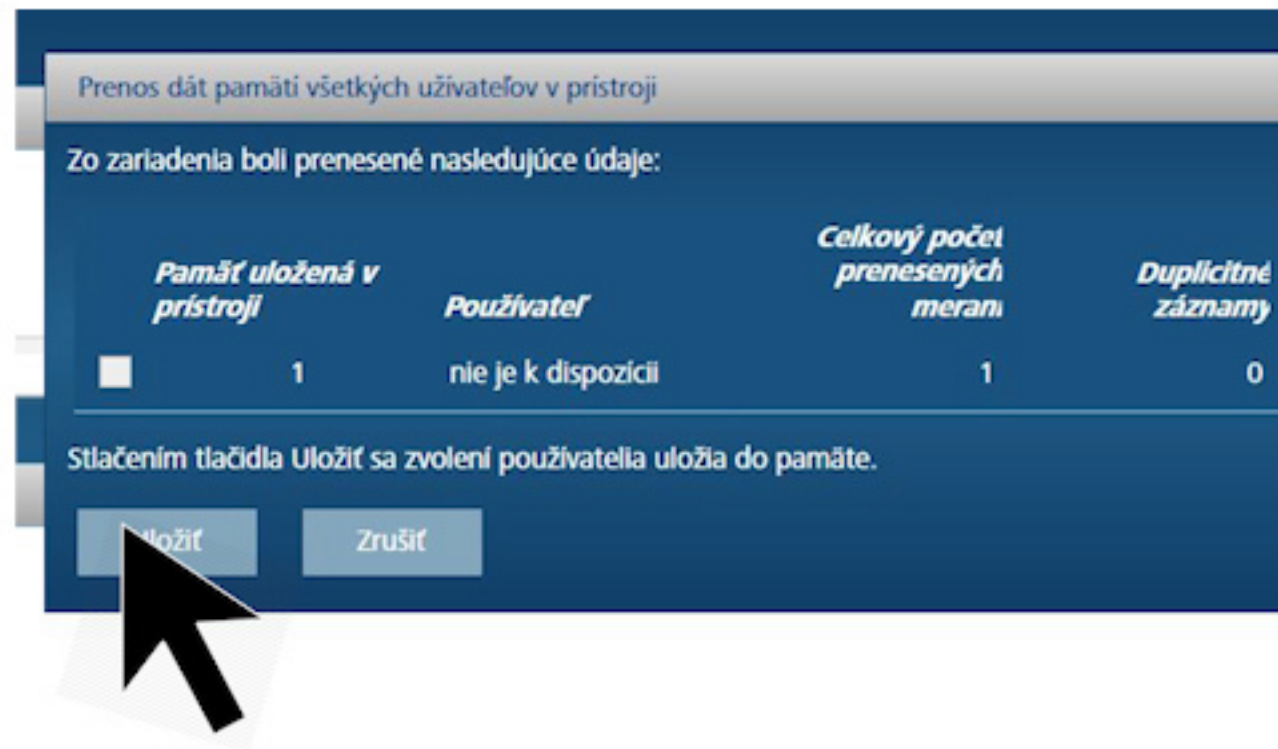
Prenos dát pamäti všetkých užívateľov v prístroji

Zo zariadenia boli prenesené nasledujúce údaje:

| | Pamäť uložená v prístroji | Používateľ | Celkový počet prenesených meraní | Duplicitné záznamy |
|---|---|---|---|---|
| | 1 | nie je k dispozícii | 1 | 0 |

Stlačením tlačidla Uložiť sa zvolení používatelia uložia do pamäte.

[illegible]ložiť Zrušiť